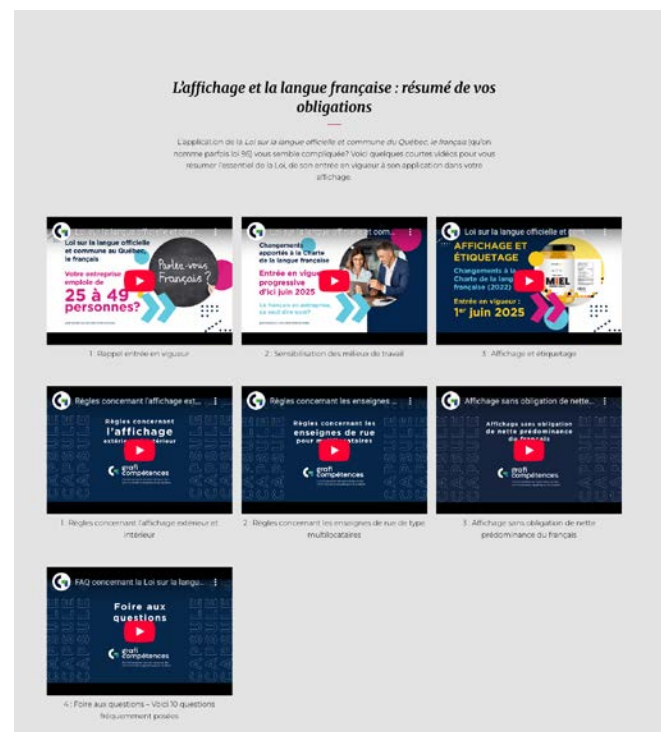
L'affichage et la langue française : résumé de vos obligations

L'application de la Loi sur la langue officielle et commune du Québec, le français (qu'on nomme parfois loi 96) vous semble compliquée? Voici quelques courtes vidéos pour vous résumer l'essentiel de la Loi, de son entrée en vigueur à son application dans votre affichage.

Loi sur la langue officielle et commune au Québec, le français

Votre entreprise emploie de 25 à 49 personnes?

Parlez-vous Français?

1. Rappel entrée en vigueur

Changements apportés à la Charte de la langue française

Entrée en vigueur progressive d'ici juin 2025

Le français en entreprise, ça peut être facile!

2. Sensibilisation des milieux de travail

Loi sur la langue officielle et

AFFICHAGE ET ÉTIQUETAGE

Changements à la Charte de la langue française (2022)

Entrée en vigueur : 1er juin 2025

MIEL

3. Affichage et étiquetage

Règles concernant l'affichage ext...

Règles concernant l'affichage extérieur et intérieur

grafi compétences

1. Règles concernant l'affichage extérieur et intérieur

Règles concernant les enseignes ...

Règles concernant les enseignes de rue pour multilocataires

grafi compétences

2. Règles concernant les enseignes de rue de type multilocataires

Affichage sans obligation de nette ...

Affichage sans obligation de nette prédominance du français

grafi compétences

3. Affichage sans obligation de nette prédominance du français

FAQ concernant la Loi sur la langu...

Foire aux questions

grafi compétences

4. Foire aux questions - Voici 10 questions fréquemment posées